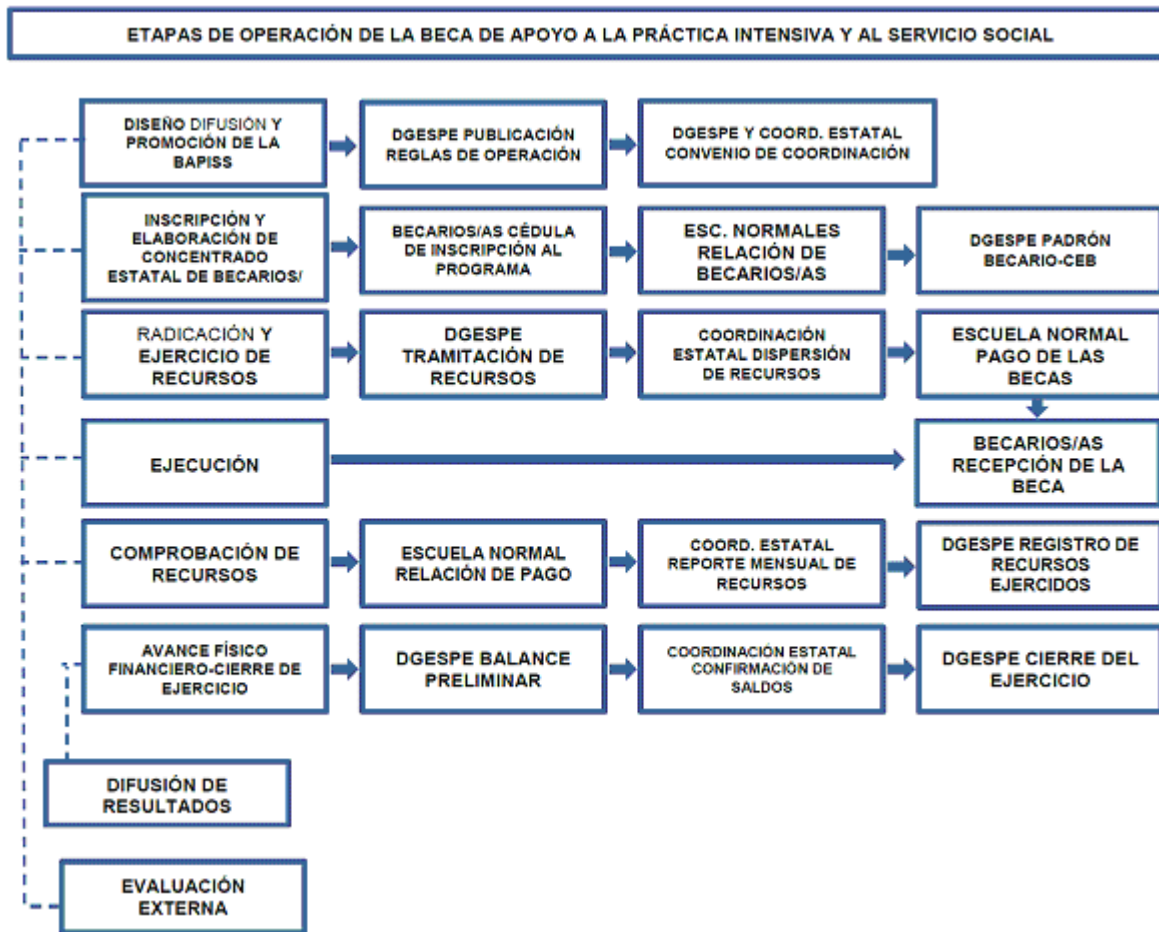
ETAPAS DE OPERACIÓN DE LA BECA DE APOYO A LA PRÁCTICA INTENSIVA Y AL SERVICIO SOCIAL

DISEÑO DIFUSIÓN Y PROMOCIÓN DE LA BAPISS

DGESPE PUBLICACIÓN REGLAS DE OPERACIÓN

DGESPE Y COORD. ESTATAL CONVENIO DE COORDINACIÓN

INSCRIPCIÓN Y ELABORACIÓN DE CONCENTRADO ESTATAL DE BECARIOS/

BECARIOS/AS CÉDULA DE INSCRIPCIÓN AL PROGRAMA

ESC. NORMALES RELACIÓN DE BECARIOS/AS

DGESPE PADRÓN BECARIO-CEB

RADICACIÓN Y EJERCICIO DE RECURSOS

DGESPE TRAMITACIÓN DE RECURSOS

COORDINACIÓN ESTATAL DISPERSIÓN DE RECURSOS

ESCUELA NORMAL PAGO DE LAS BECAS

EJECUCIÓN

BECARIOS/AS RECEPCIÓN DE LA BECA

COMPROBACIÓN DE RECURSOS

ESCUELA NORMAL RELACIÓN DE PAGO

COORD. ESTATAL REPORTE MENSUAL DE RECURSOS

DGESPE REGISTRO DE RECURSOS EJERCIDOS

AVANCE FÍSICO FINANCIERO-CIERRE DE EJERCICIO

DGESPE BALANCE PRELIMINAR

COORDINACIÓN ESTATAL CONFIRMACIÓN DE SALDOS

DGESPE CIERRE DEL EJERCICIO

DIFUSIÓN DE RESULTADOS

EVALUACIÓN EXTERNA